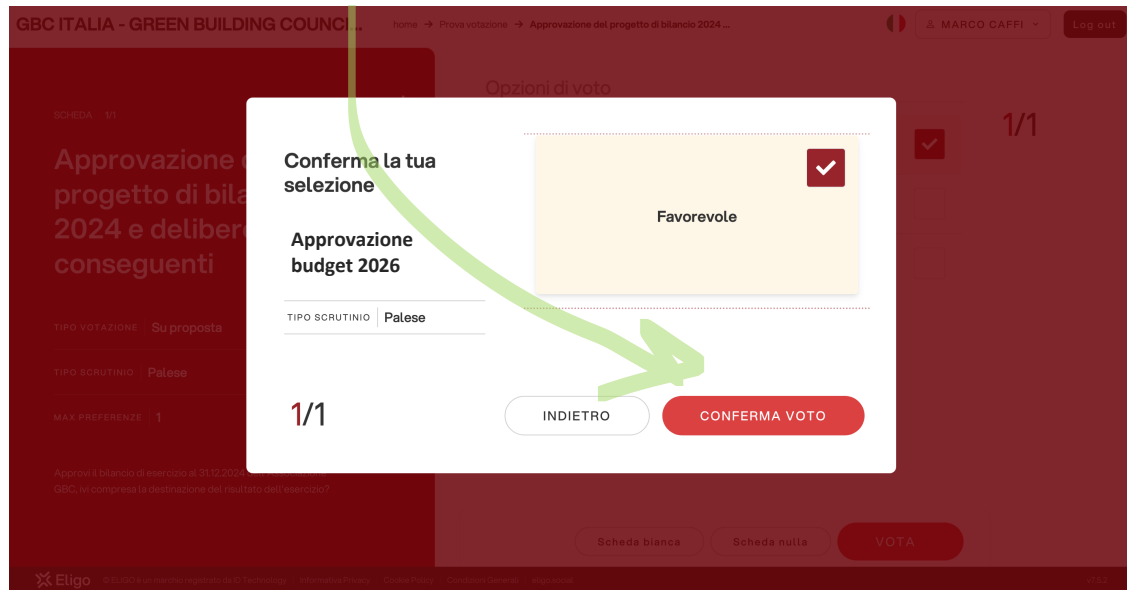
GBC ITALIA - GREEN BUILDING COUNCI...

home → Prova votazione → Approvazione del progetto di bilancio 2024 ...

MARCO CAFFI

Log out

SCHEDA 1/1

Approvazione del progetto di bilancio 2024 e delibere conseguenti

TIPO VOTAZIONE Su proposta

TIPO SCRUTINIO Palese

MAX PREFERENZE 1

Approvi il bilancio di esercizio al 31.12.2024 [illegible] GBC, ivi compresa la destinazione del risultato dell'esercizio?

Opzioni di voto

1/1

Conferma la tua selezione

Approvazione budget 2026

TIPO SCRUTINIO Palese

Favorevole

1/1

INDIETRO

CONFERMA VOTO

Scheda bianca

Scheda nulla

VOTA

Eligo

© ELIGO è un marchio registrato da ID Technology

Informativa Privacy

Cookie Policy

Condizioni Generali

eligo.social

v.7.5.2